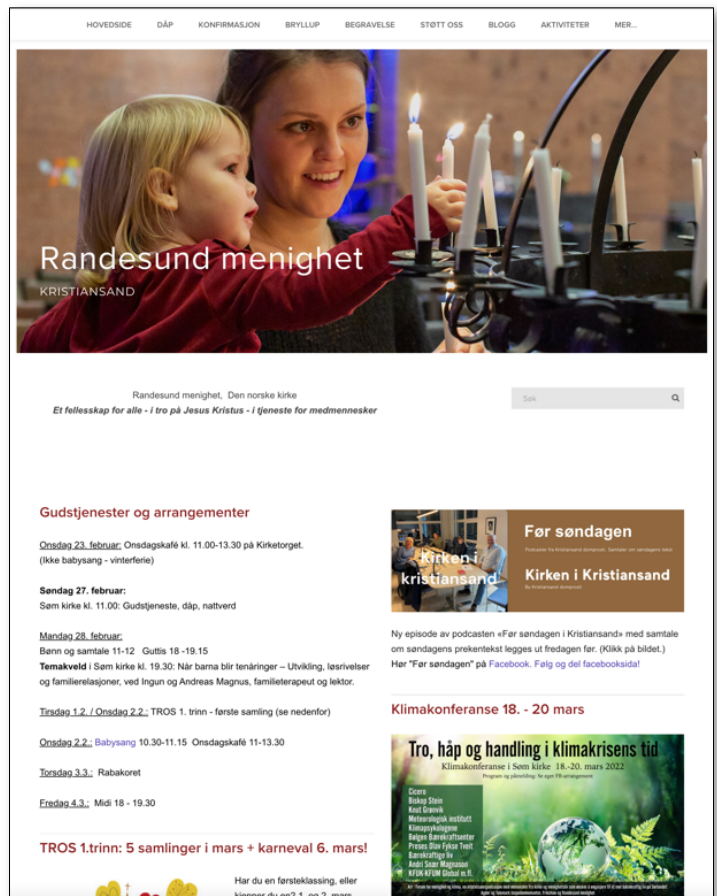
HOVEDSIDE DÅP KONFIRMASJON BRYLLUP BEGRAVELSE STØTT OSS BLOGG AKTIVITETER MER...

Randesund menighet
KRISTIANSAND

Randesund menighet, Den norske kirke
Et fellesskap for alle - i tro på Jesus Kristus - i tjeneste for medmennesker

Søk

Gudstjenester og arrangementer

Onsdag 23. februar: Onsdagskafé kl. 11.00-13.30 på Kirketorget. (Ikke babysang - vinterferie)

Søndag 27. februar:
Søm kirke kl. 11.00: Gudstjeneste, dåp, nattverd

Mandag 28. februar:
Bønn og samtale 11-12 Guttis 18 -19.15
Temakveld i Søm kirke kl. 19.30: Når barna blir tenåringer – Utvikling, løsrivelser og familierelasjoner, ved Ingun og Andreas Magnus, familieterapeut og lektor.

Tirsdag 1.2. / Onsdag 2.2.: TROS 1. trinn - første samling (se nedenfor)

Onsdag 2.2.: Babysang 10.30-11.15 Onsdagskafé 11-13.30

Torsdag 3.3.: Rabakoret

Fredag 4.3.: Midi 18 - 19.30

TROS 1.trinn: 5 samlinger i mars + karneval 6. mars!

Har du en førsteklassing, eller kjenner du en? 1. og 2. mars

Kirken i kristiansand
Før søndagen
Podcasten fra Kristiansand domprosti. Samtaler om søndagens tekst.
Kirken i Kristiansand
By Kristiansand domprosti

Ny episode av podcasten «Før søndagen i Kristiansand» med samtale om søndagens prekentekst legges ut fredagen før. (Klikk på bildet.) Hør "Før søndagen" på Facebook. Følg og del facebooksida!

Klimakonferanse 18. - 20 mars

Tro, håp og handling i klimakrisens tid
Klimakonferanse i Søm kirke 18.-20. mars 2022
Program og påmelding: Se eget FB-arrangement
Cicero
Biskop Stein
Knut Grønvik
Meteorologisk institutt
Klimapsykologene
Bølgen Bærekraftsenter
Preses Olav Fykse Tveit
Bærekraftige liv
Andri Snær Magnason
KFUK-KFUM Global m.fl.
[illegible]